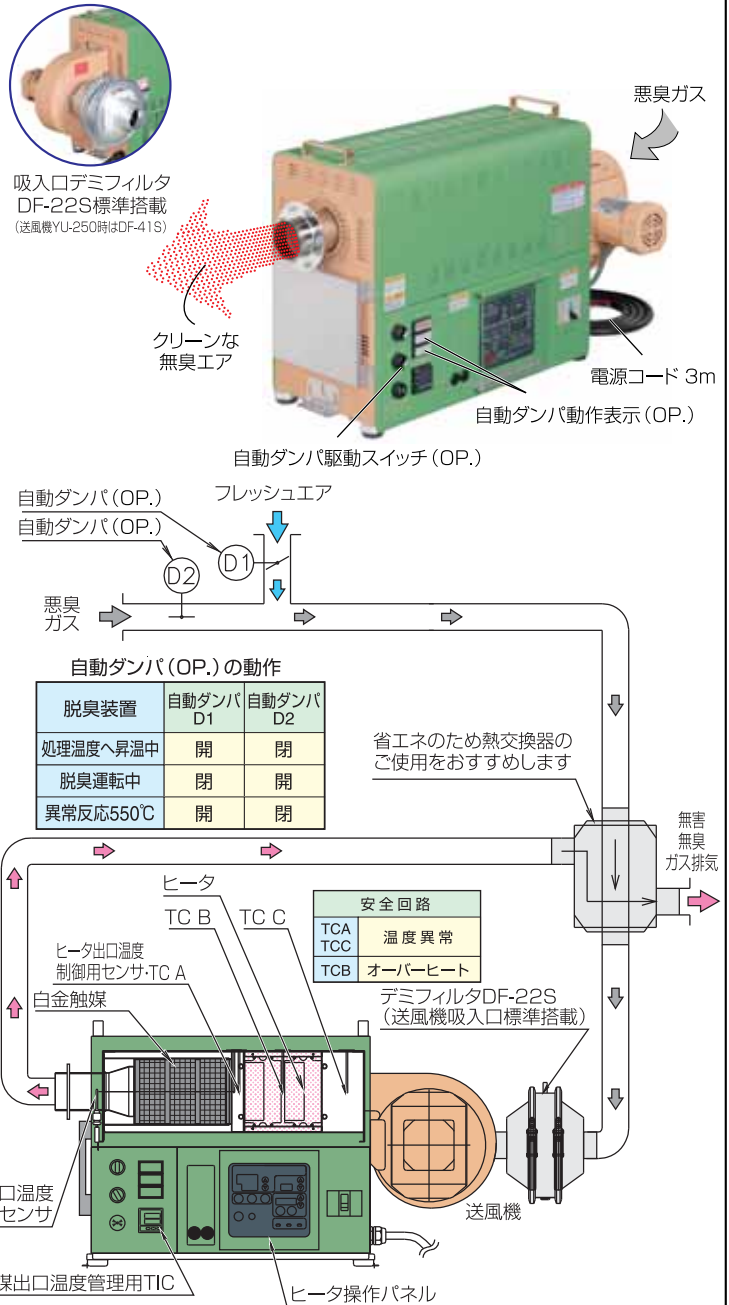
吸入口デミフィルタ DF-22S標準搭載
(送風機YU-250時はDF-41S)

悪臭ガス

クリーンな
無臭エア

電源コード 3m

自動ダンパ動作表示(OP.)

自動ダンパ駆動スイッチ(OP.)

自動ダンパ(OP.)
自動ダンパ(OP.)

フレッシュエア

D1
D2

悪臭
ガス

自動ダンパ(OP.)の動作

| 脱臭装置 | 自動ダンパ D1 | 自動ダンパ D2 |
|---|---|---|
| 処理温度へ昇温中 | 開 | 閉 |
| 脱臭運転中 | 閉 | 開 |
| 異常反応550℃ | 開 | 閉 |

省エネのため熱交換器の
ご使用をおすすめします

無害
無臭
ガス排気

ヒータ
TC B
TC C

| 安全回路 | |
|---|---|
| TCA TCC | 温度異常 |
| TCB | オーバーヒート |

ヒータ出口温度
制御用センサ・TC A
白金触媒

デミフィルタDF-22S
(送風機吸入口標準搭載)

口温度
センサ

送風機

媒出口温度管理用TIC

ヒータ操作パネル